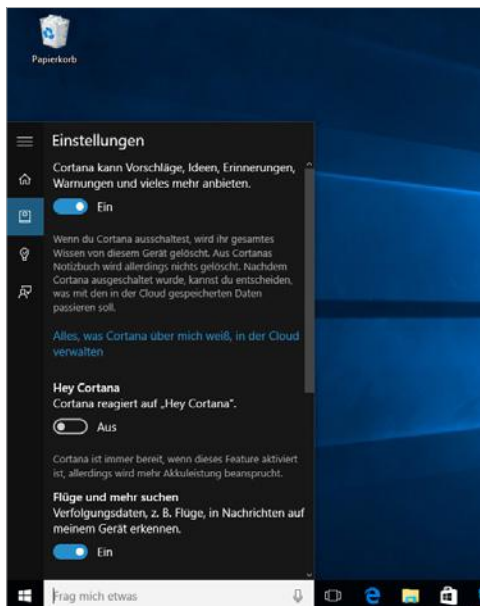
Papierkorb

Einstellungen

Cortana kann Vorschläge, Ideen, Erinnerungen, Warnungen und vieles mehr anbieten.

Ein

Wenn du Cortana ausschaltest, wird ihr gesamtes Wissen von diesem Gerät gelöscht. Aus Cortanas Notizbuch wird allerdings nichts gelöscht. Nachdem Cortana ausgeschaltet wurde, kannst du entscheiden, was mit den in der Cloud gespeicherten Daten passieren soll.

Alles, was Cortana über mich weiß, in der Cloud verwalten

Hey Cortana
Cortana reagiert auf „Hey Cortana".

Aus

Cortana ist immer bereit, wenn dieses Feature aktiviert ist, allerdings wird mehr Akkuleistung beansprucht.

Flüge und mehr suchen
Verfolgungsdaten, z. B. Flüge, in Nachrichten auf meinem Gerät erkennen.

Ein

Frag mich etwas